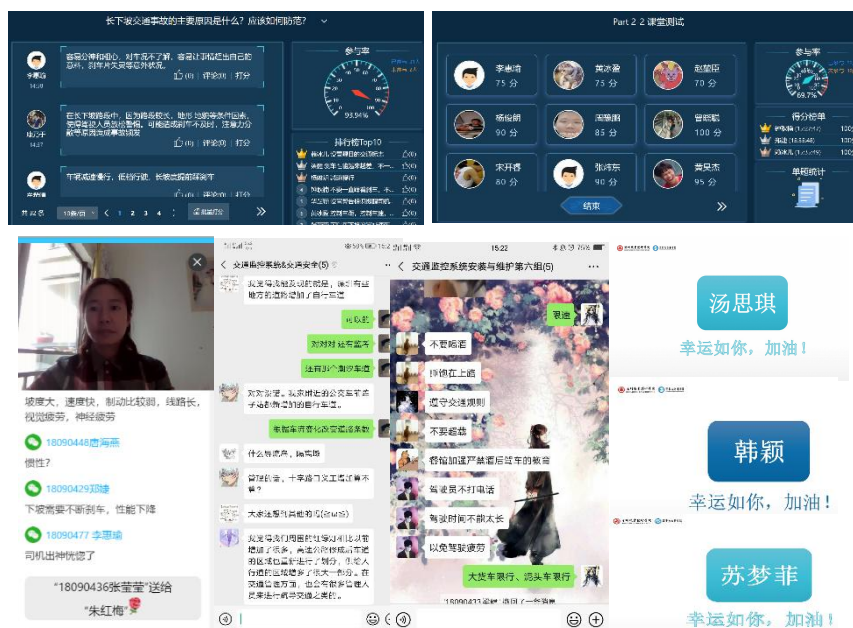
长下坡交通事故的主要原因是什么？应该如何防范？

李慧琦
容易公神和快心，对车况不了解，容易过于相信自己的车技，以为开车没问题并不的太。

钟小子
在长下坡路段中，因为路线较长，坡度较大路况条件也差，驾驶者容易惯性，可能造成刹车不及时，注意力分散等原因造成事故发生

车辆速度过快，在制动，长坡度度刹车

共 24 条　10条/页　1 2 3 4　前往　页

参与率
93.34%

排行榜Top10

Part 2 2 课堂测试

李惠琦 75 分
黄浩鑫 75 分
赵楚臣 70 分
杨俊朗 90 分
周雅丽 85 分
曾鹏鹏 100 分
宋开森 80 分
张鸿东 80 分
黄昊杰 95 分

结束

参与率
69.7%

得分榜单

单题统计

坡度大，速度快，制动比较刹，线路长，视觉疲劳，神经疲劳

18090448唐海燕
惯性？

18090429刘婕
下坡需要不断刹车，性能下降

18090477 李惠琦
司机出神忧愁了

"18090436张莹莹"送给"朱红梅"

交通监控系统&交通安全(5)

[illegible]

对对对 还有监考

还有那个制动车道

对对对，那么，长坡道的交通安全采用什么措施啊

紧急避险车道

什么特点，嗯嗯嗯

管理措施，十字路口交通信号灯有哪些

大家还想到其他的吗

15:22

交通监控系统安装与维护第六组(5)

限速

不要超速

按到右上道

遵守交通规则

不要超载

将检加强严禁酒后驾车的检查

驾驶员不打电话

驾驶时间不能太长

以免驾驶疲劳

大货车限行、调头车限行

汤思琪
幸运如你，加油！

韩颖
幸运如你，加油！

苏梦菲
幸运如你，加油！